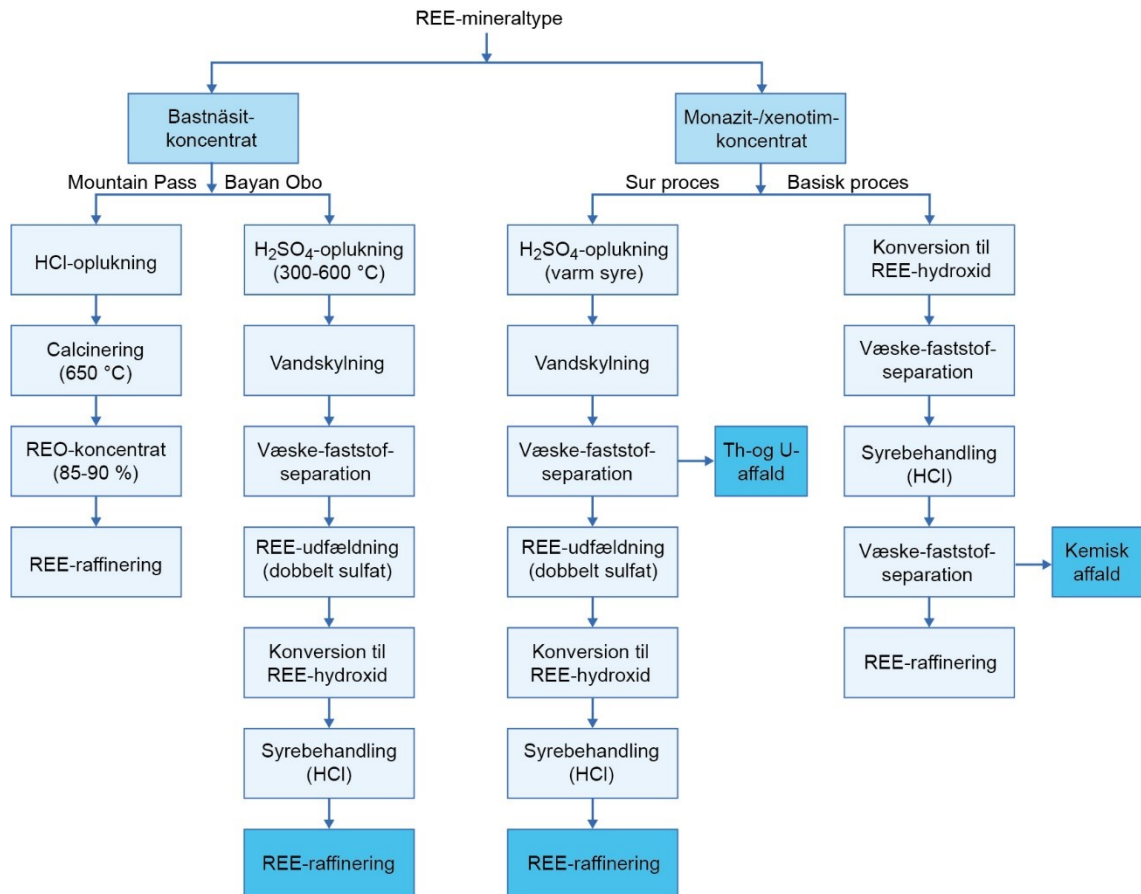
REE-mineraltype

Bastnäsit-koncentrat

Monazit-/xenotim-koncentrat

Mountain Pass

Bayan Obo

Sur proces

Basisk proces

HCl-oplukning

Calcinering (650 °C)

REO-koncentrat (85-90 %)

REE-raffinering

$H_2SO_4$-oplukning (300-600 °C)

Vandskylning

Væske-faststof-separation

REE-udfældning (dobbelt sulfat)

Konversion til REE-hydroxid

Syrebehandling (HCl)

REE-raffinering

$H_2SO_4$-oplukning (varm syre)

Vandskylning

Væske-faststof-separation

Th-og U-affald

REE-udfældning (dobbelt sulfat)

Konversion til REE-hydroxid

Syrebehandling (HCl)

REE-raffinering

Konversion til REE-hydroxid

Væske-faststof-separation

Syrebehandling (HCl)

Væske-faststof-separation

Kemisk affald

REE-raffinering